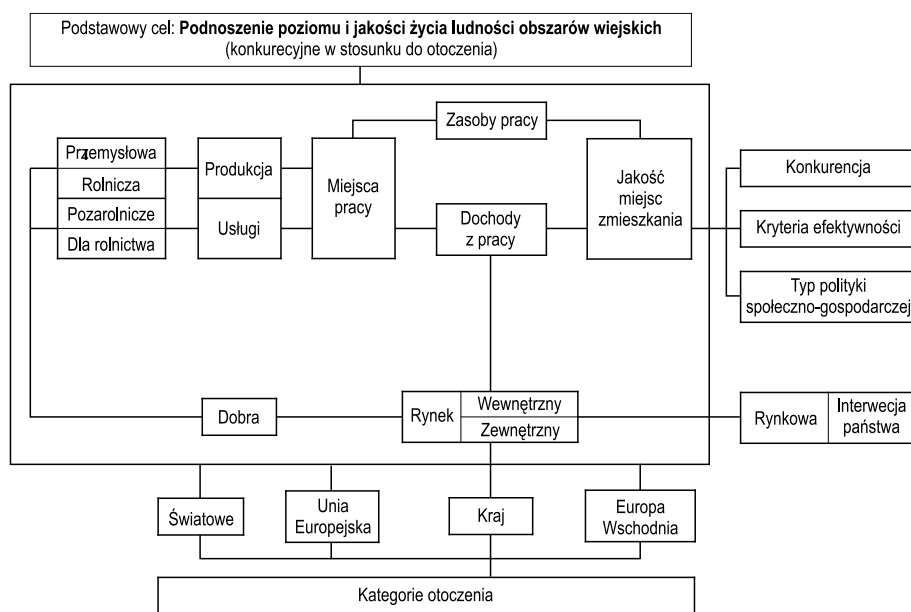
Podstawowy cel: **Podnoszenie poziomu i jakości życia ludności obszarów wiejskich**
(konkurecyjne w stosunku do otoczenia)

Zasoby pracy

Przemysłowa
Rolnicza
Pozarolnicze
Dla rolnictwa

Produkcja
Usługi

Miejsca pracy

Dochody z pracy

Jakość miejsc zmieszkania

Konkurencja
Kryteria efektywności
Typ polityki społeczno-gospodarczej

Dobra

Rynek
Wewnętrzny
Zewnętrzny

Rynkowa
Interwecja państwa

Światowe
Unia Europejska
Kraj
Europa Wschodnia

Kategorie otoczenia